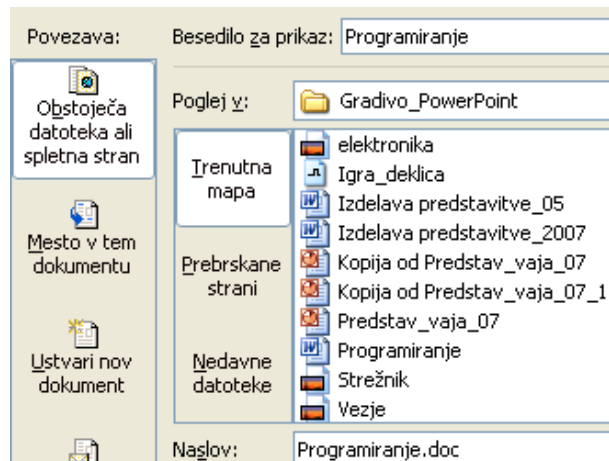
Povezava:

Obstoječa datoteka ali spletna stran

Mesto v tem dokumentu

Ustvari nov dokument

Besedilo za prikaz: Programiranje

Poglej v: Gradivo_PowerPoint

Trenutna mapa

Prebrskane strani

Nedavne datoteke

elektronika
Igra_deklica
Izdelava predstavitve_05
Izdelava predstavitve_2007
Kopija od Predstav_vaja_07
Kopija od Predstav_vaja_07_1
Predstav_vaja_07
Programiranje
Strežnik
Vezje

Naslov: Programiranje.doc